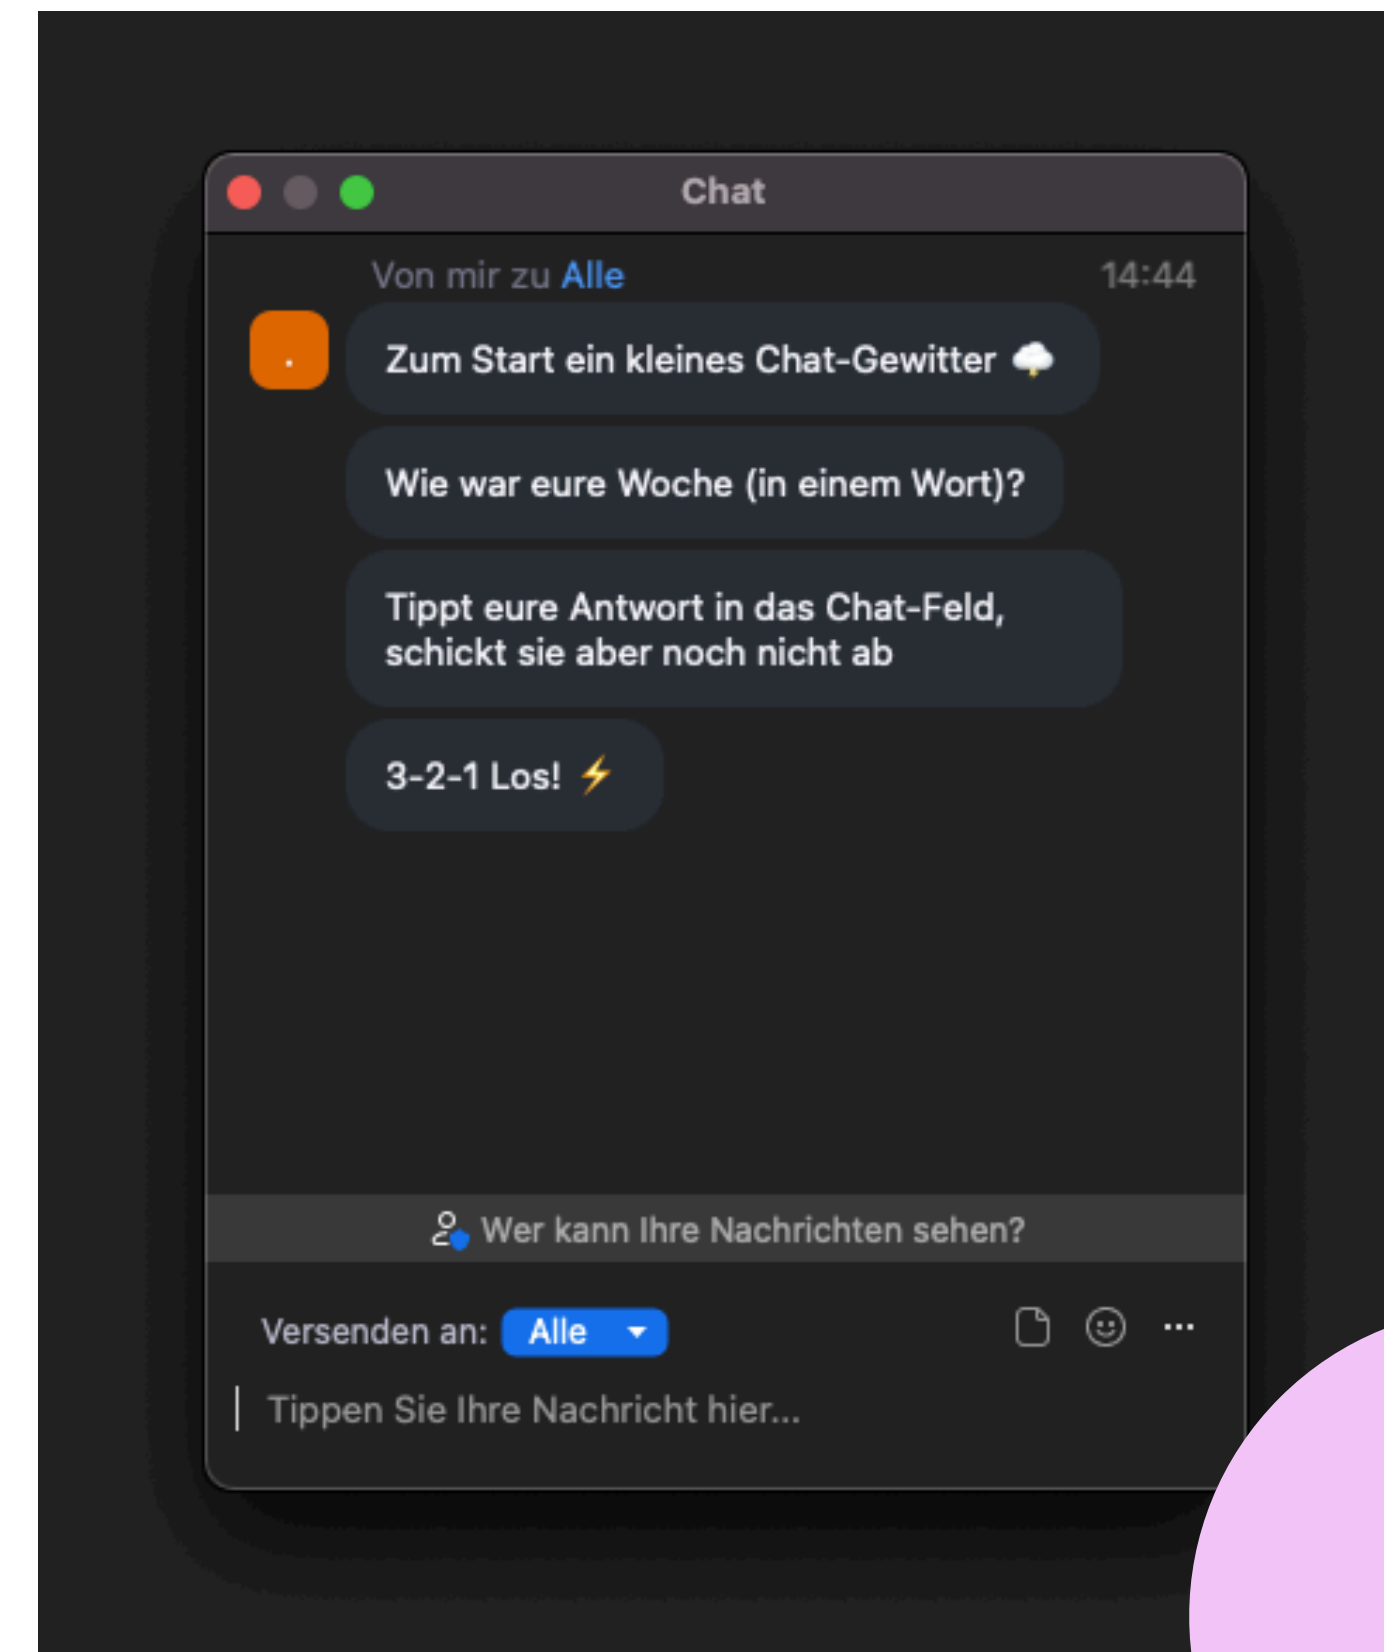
Chat

Von mir zu Alle 14:44

Zum Start ein kleines Chat-Gewitter 🌩

Wie war eure Woche (in einem Wort)?

Tippt eure Antwort in das Chat-Feld, schickt sie aber noch nicht ab

3-2-1 Los! ⚡

Wer kann Ihre Nachrichten sehen?

Versenden an: Alle

...

Tippen Sie Ihre Nachricht hier...